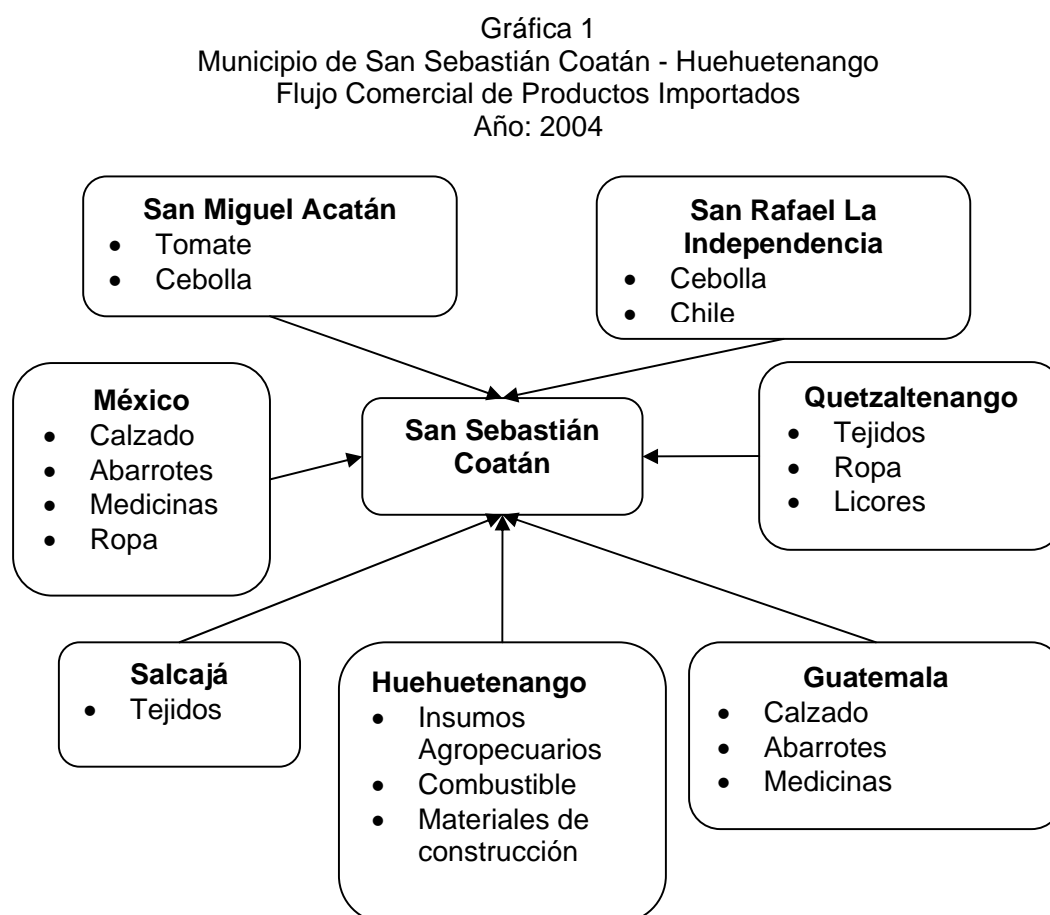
Gráfica 1
Municipio de San Sebastián Coatán - Huehuetenango
Flujo Comercial de Productos Importados
Año: 2004

**San Miguel Acatán**
- Tomate
- Cebolla

**San Rafael La Independencia**
- Cebolla
- Chile

**México**
- Calzado
- Abarrotes
- Medicinas
- Ropa

**San Sebastián Coatán**

**Quetzaltenango**
- Tejidos
- Ropa
- Licores

**Salcajá**
- Tejidos

**Huehuetenango**
- Insumos Agropecuarios
- Combustible
- Materiales de construcción

**Guatemala**
- Calzado
- Abarrotes
- Medicinas